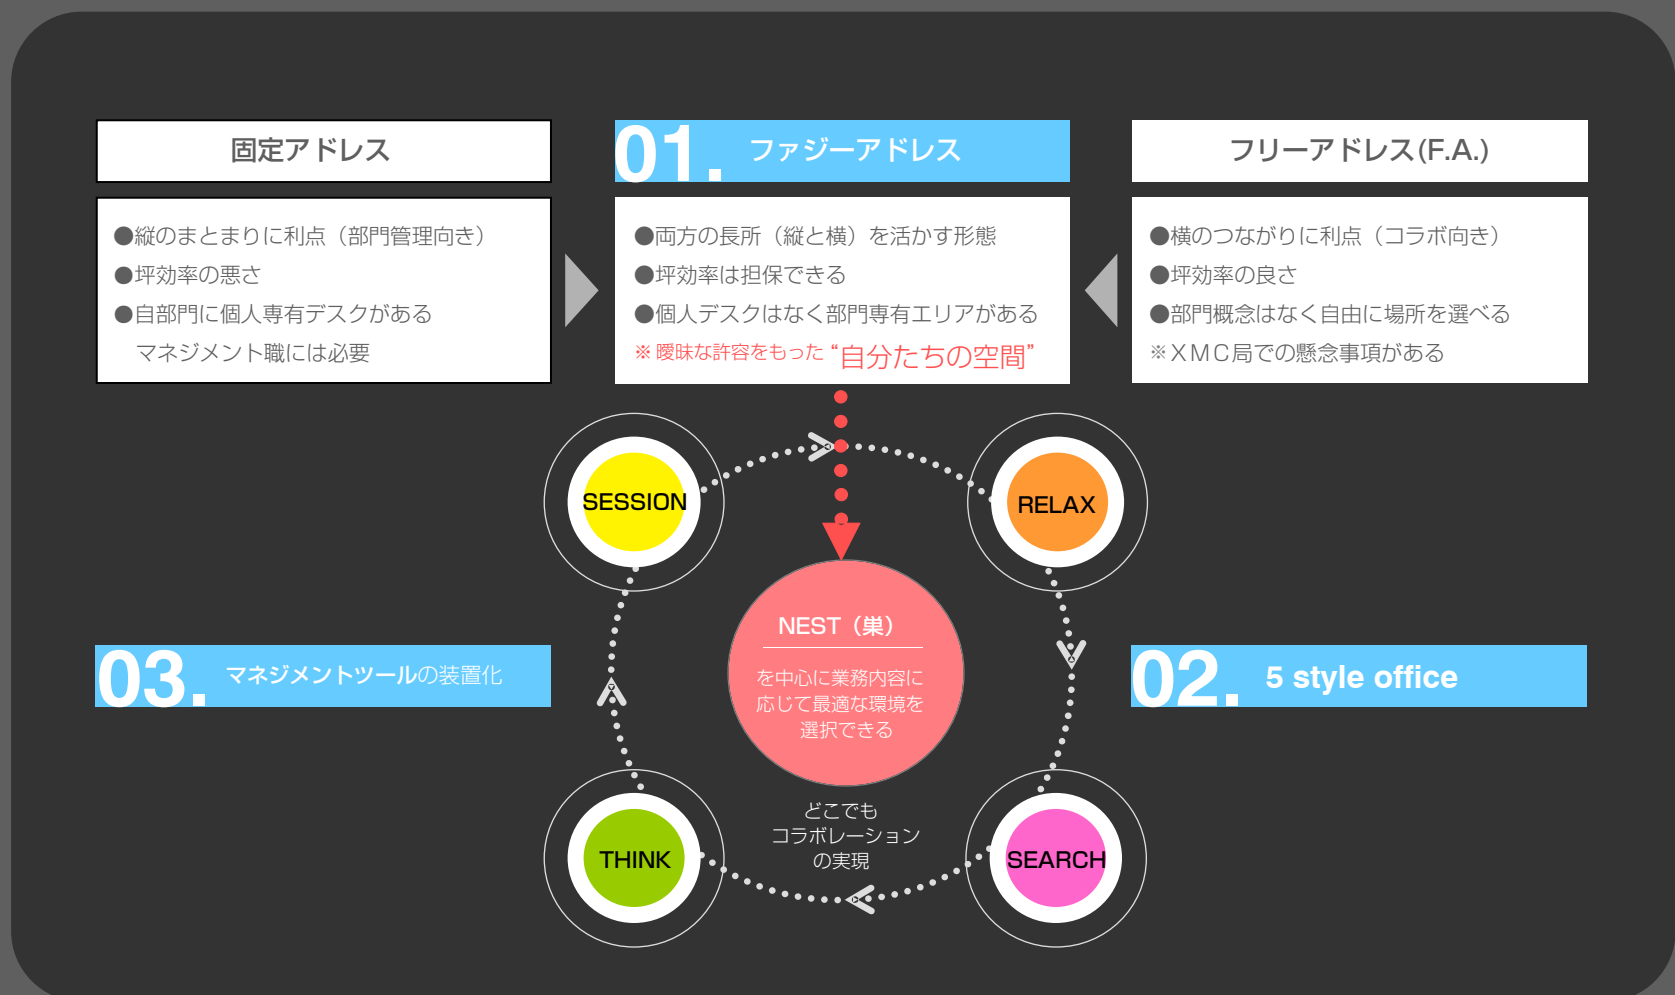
固定アドレス

●縦のまとまりに利点（部門管理向き）
●坪効率の悪さ
●自部門に個人専有デスクがある
マネジメント職には必要

01. ファジーアドレス

●両方の長所（縦と横）を活かす形態
●坪効率は担保できる
●個人デスクはなく部門専有エリアがある
※曖昧な許容をもった"自分たちの空間"

フリーアドレス(F.A.)

●横のつながりに利点（コラボ向き）
●坪効率の良さ
●部門概念はなく自由に場所を選べる
※XMC局での懸念事項がある

SESSION

RELAX

03. マネジメントツールの装置化

NEST（巣）
を中心に業務内容に応じて最適な環境を選択できる

02. 5 style office

THINK

どこでも
コラボレーション
の実現

SEARCH